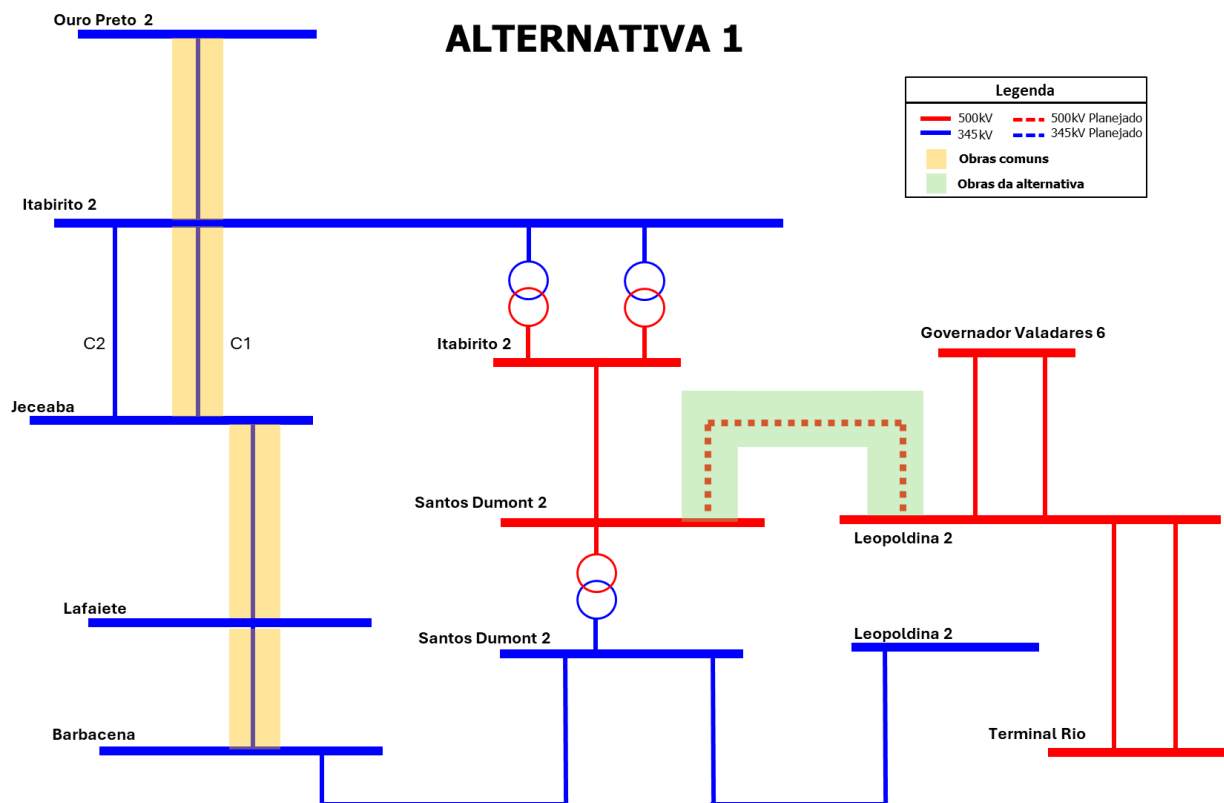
ALTERNATIVA 1

Legenda

500kV
345kV
500kV Planejado
345kV Planejado
Obras comuns
Obras da alternativa

Ouro Preto 2

Itabirito 2

C2

C1

Jeceaba

Lafaiete

Barbacena

Itabirito 2

Santos Dumont 2

Santos Dumont 2

Governador Valadares 6

Leopoldina 2

Leopoldina 2

Terminal Rio